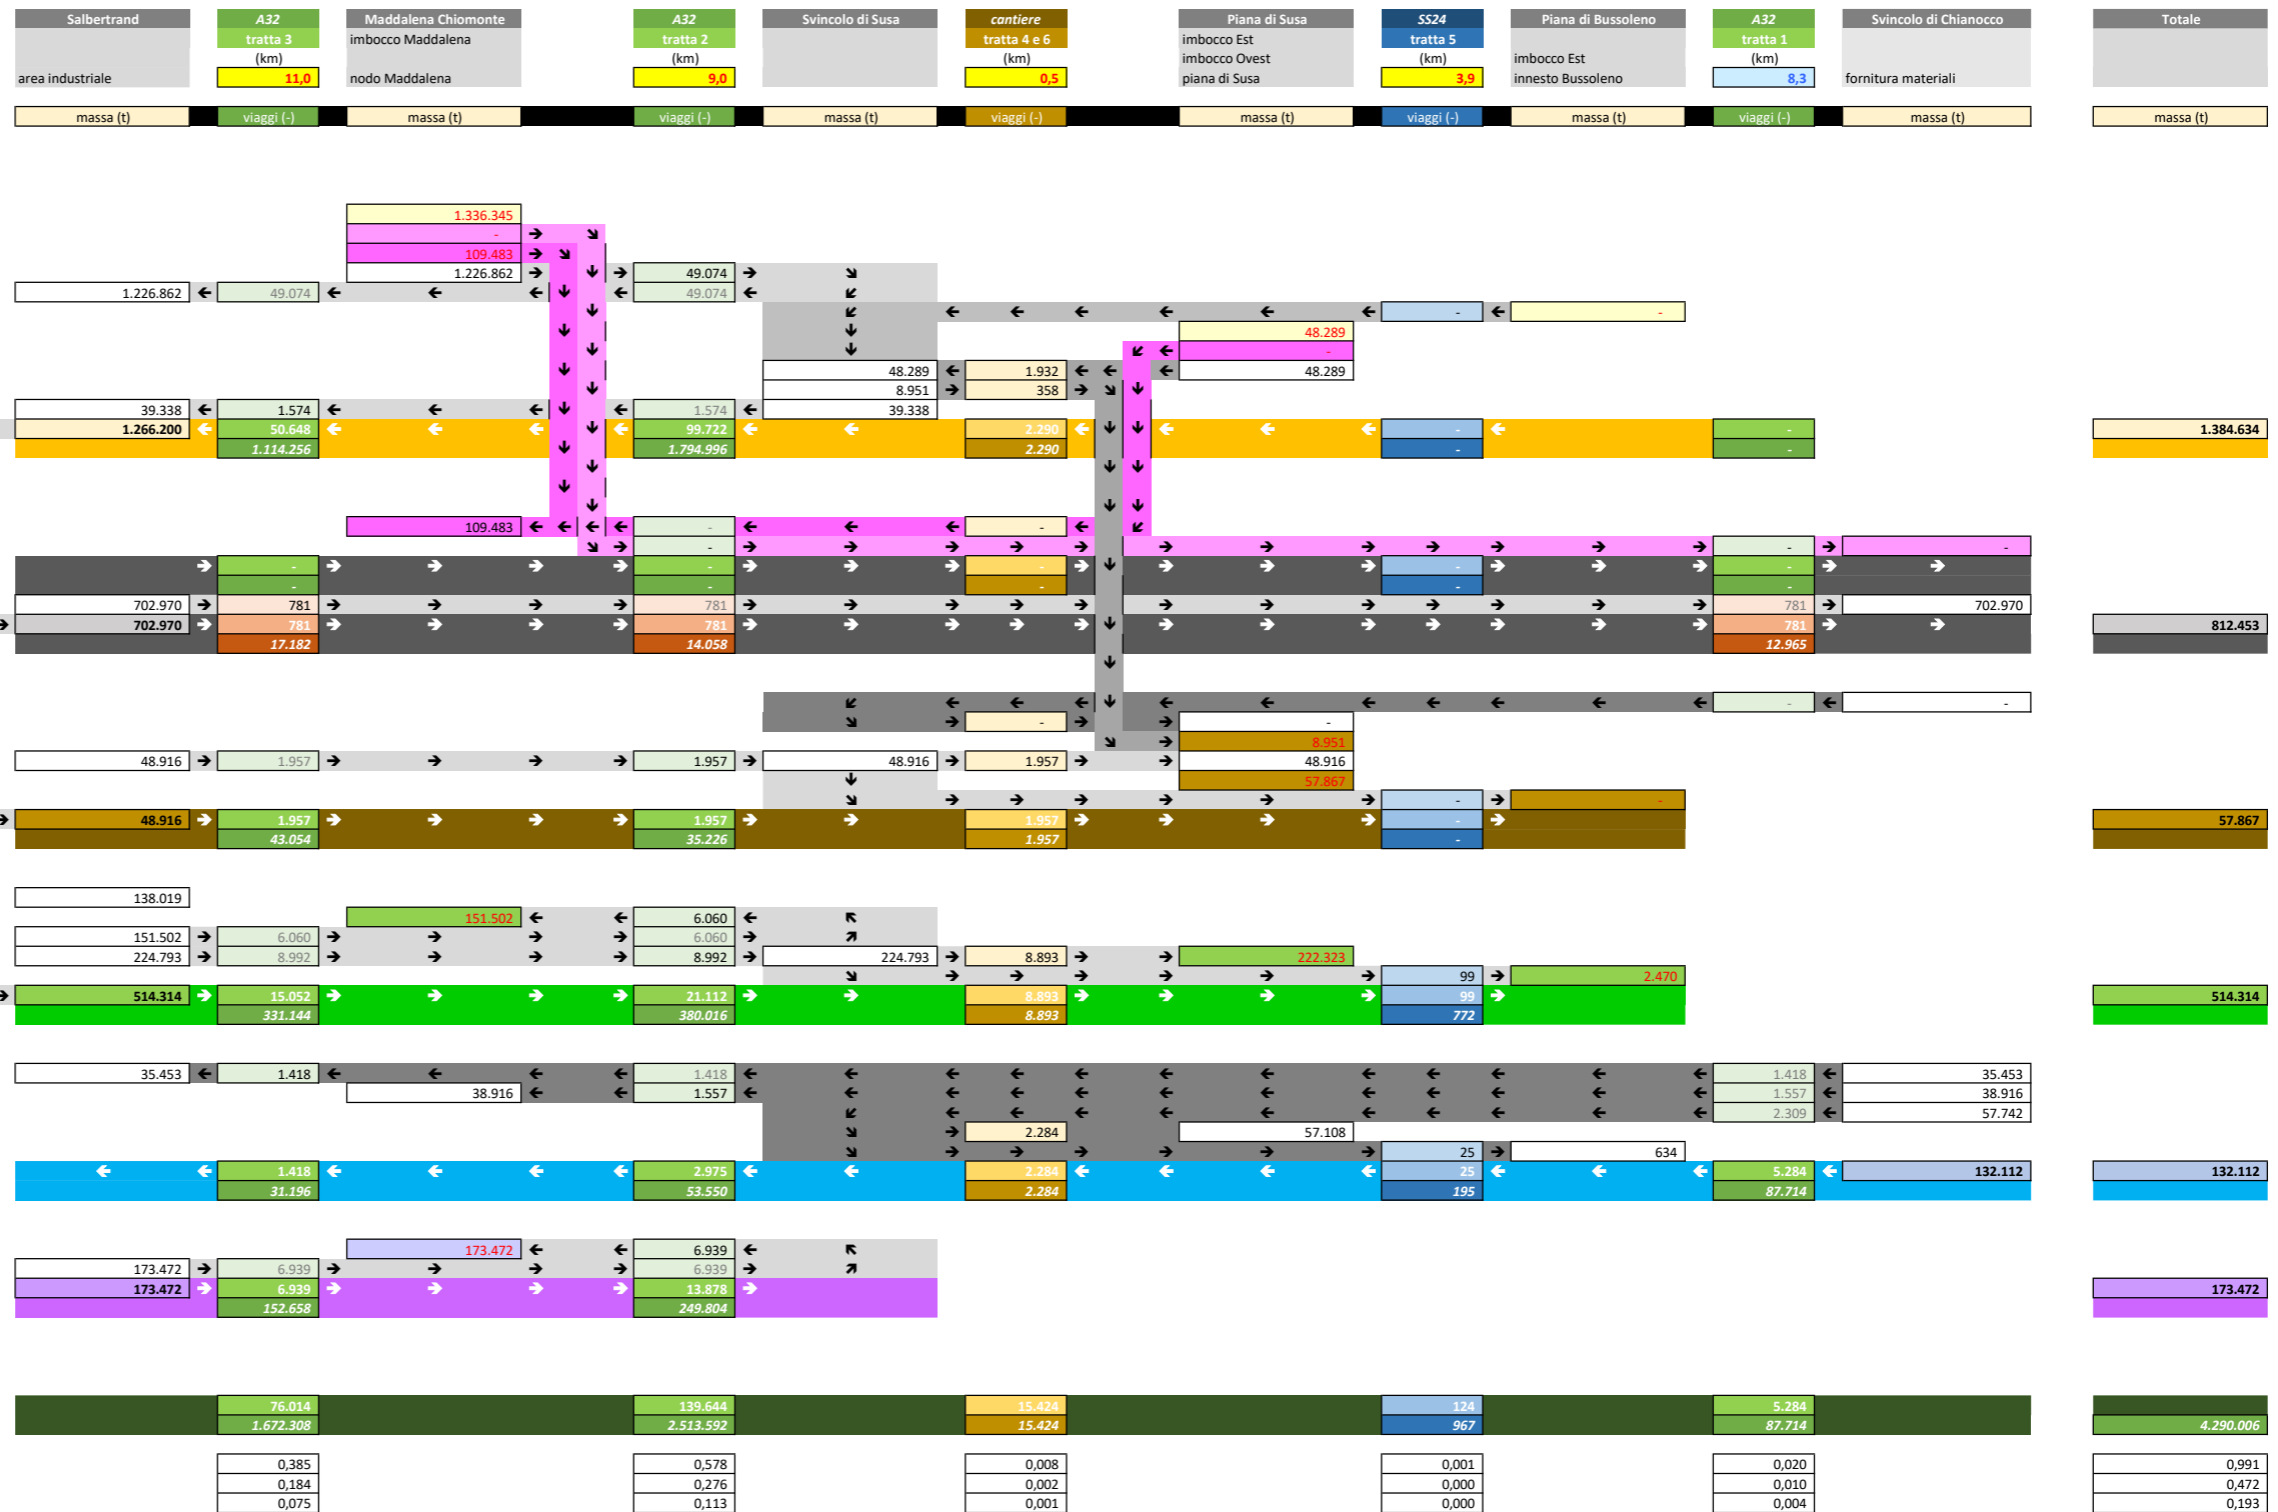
Salbertrand
area industriale

A32
tratta 3
(km)
11,0

Maddalena Chiomonte
imbocco Maddalena
nodo Maddalena

A32
tratta 2
(km)
9,0

Svincolo di Susa

cantiere
tratta 4 e 6
(km)
0,5

Piana di Susa
imbocco Est
imbocco Ovest
piana di Susa

SS24
tratta 5
(km)
3,9

Piana di Bussoleno
imbocco Est
innesto Bussoleno

A32
tratta 1
(km)
8,3

Svincolo di Chianocco
fornitura materiali

Totale

| massa (t) | viaggi (-) | massa (t) | viaggi (-) | massa (t) | viaggi (-) | massa (t) | viaggi (-) | massa (t) | viaggi (-) | massa (t) | massa (t) |
|---|---|---|---|---|---|---|---|---|---|---|---|

1.336.345
-
109.483
1.226.862
49.074
1.226.862
49.074
49.074
-
-
48.289
-
48.289
48.289
1.932
8.951
358
39.338
1.574
1.574
39.338
1.266.200
50.648
99.722
2.290
-
-
-
1.384.634
1.114.256
1.794.996
2.290
-
-
109.483
-
-
-
-
-
-
-
-
-
-
-
-
-
702.970
781
781
781
702.970
702.970
781
781
781
812.453
17.182
14.058
12.965
-
-
-
-
8.951
48.916
1.957
1.957
48.916
1.957
48.916
57.867
-
-
48.916
1.957
1.957
1.957
-
57.867
43.054
35.226
1.957
-
138.019
151.502
6.060
151.502
6.060
6.060
224.793
8.992
8.992
224.793
8.893
222.323
99
2.470
514.314
15.052
21.112
8.893
99
514.314
331.144
380.016
8.893
772
35.453
1.418
1.418
1.418
35.453
38.916
1.557
1.557
38.916
2.309
57.742
2.284
57.108
25
634
1.418
2.975
2.284
25
5.284
132.112
132.112
31.196
53.550
2.284
195
87.714
173.472
6.939
173.472
6.939
6.939
173.472
6.939
13.878
173.472
152.658
249.804

76.014
139.644
15.424
124
5.284
1.672.308
2.513.592
15.424
967
87.714
4.290.006

| 0,385 | 0,578 | 0,008 | 0,001 | 0,020 | 0,991 |
|---|---|---|---|---|---|
| 0,184 | 0,276 | 0,002 | 0,000 | 0,010 | 0,472 |
| 0,075 | 0,113 | 0,001 | 0,000 | 0,004 | 0,193 |